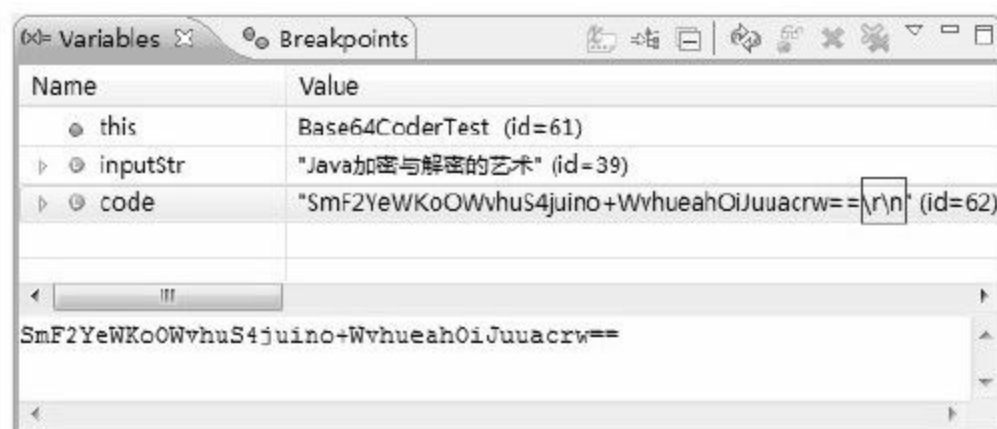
(x)= Variables ☒ Breakpoints

| Name | Value |
|---|---|
| this | Base64CoderTest (id=61) |
| inputStr | "Java加密与解密的艺术" (id=39) |
| code | "SmF2YeWKoOWvhuS4juino+WvhueahOiJuuacrw==\r\n" (id=62) |

III

SmF2YeWKoOWvhuS4juino+WvhueahOiJuuacrw==